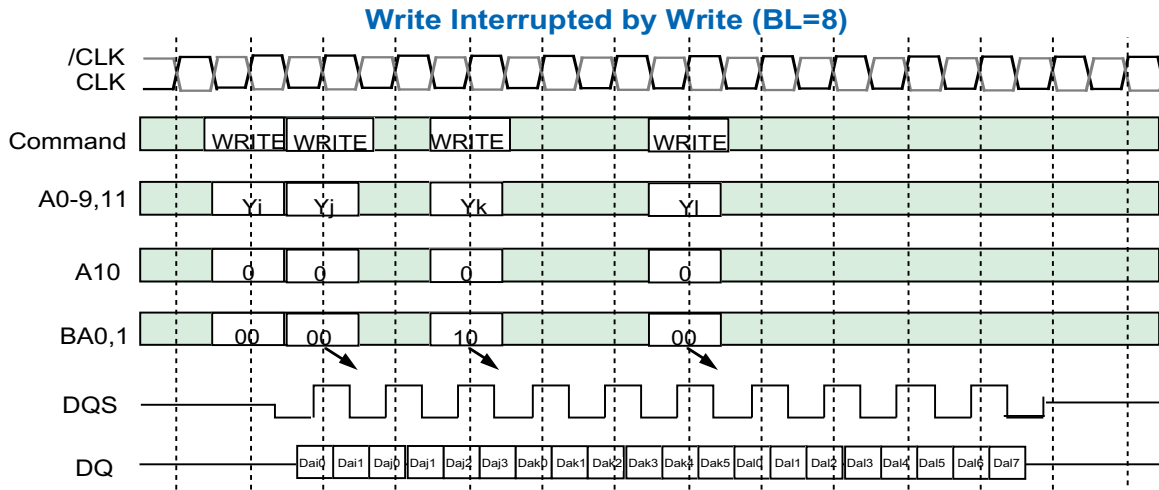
Write Interrupted by Write (BL=8)

/CLK
CLK

Command WRITE WRITE WRITE WRITE

A0-9,11 Yi Yj Yk Yl

A10 0 0 0 0

BA0,1 00 00 10 00

DQS

DQ Dai0 Dai1 Daj0 Daj1 Daj2 Daj3 Dak0 Dak1 Dak2 Dak3 Dak4 Dak5 Dal0 Dal1 Dal2 Dal3 Dal4 Dal5 Dal6 Dal7